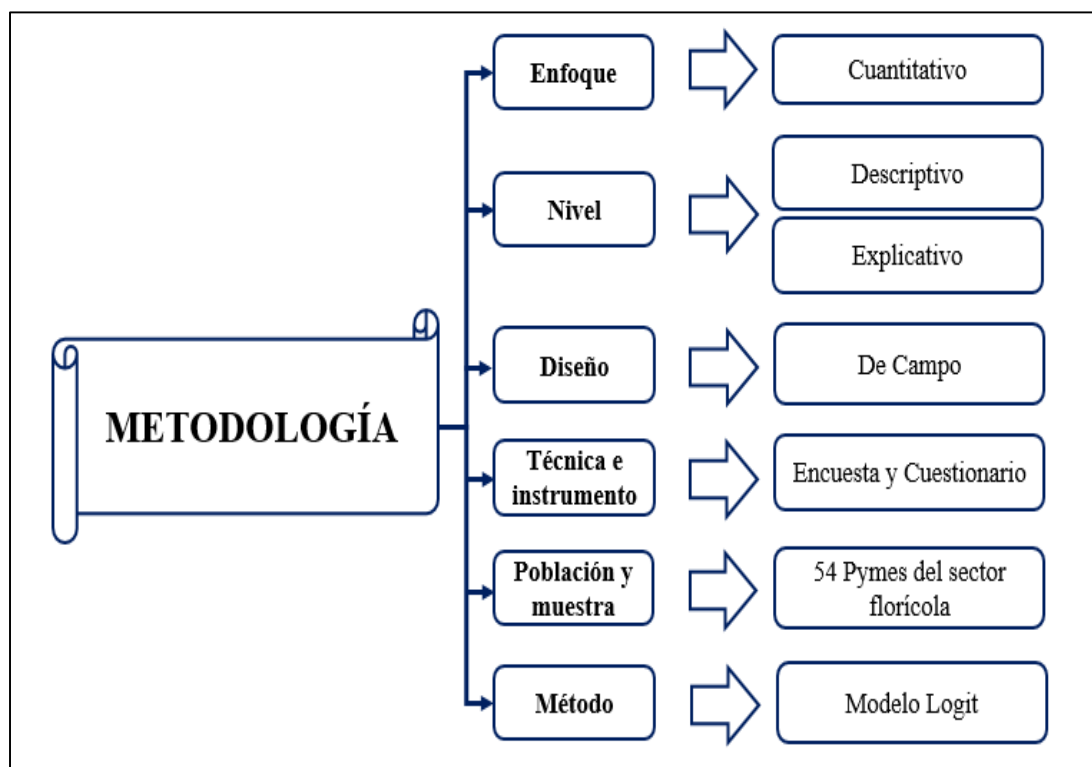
METODOLOGÍA

Enfoque
Cuantitativo

Nivel
Descriptivo
Explicativo

Diseño
De Campo

Técnica e instrumento
Encuesta y Cuestionario

Población y muestra
54 Pymes del sector florícola

Método
Modelo Logit